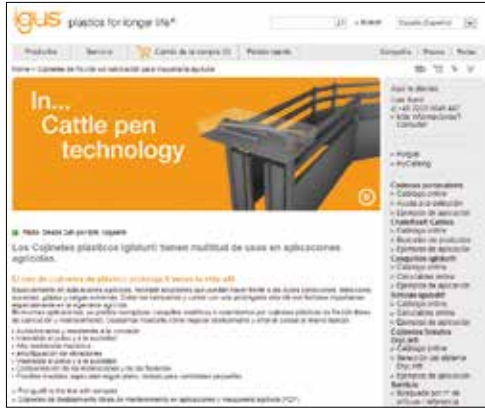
igus plastics for longer life®

Buscar | España (Español)

Productos | Servicio | Carrito de la compra (0) | Pedido rápido | Compañía | Prensa | Ferias

Home > Cojinetes de fricción sin lubricación para maquinaria agrícola

In... Cattle pen technology

Los Cojinetes plásticos iglidur® tienen multitud de usos en aplicaciones agrícolas.

El uso de cojinetes de plástico prolonga 5 veces la vida útil

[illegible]

Aquí le atiende
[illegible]
¿Más informaciones? Consultar

» Rodaje
» e-Catalog

Cojinetes poliméricos
» Catálogo online
» Ayuda a la selección
» Ejemplos de aplicación
Casquillos igubal
» Catálogo online
» Ejemplos de aplicación
Cadenas portacables
» Catálogo online
» Calculadoras online
» Ejemplos de aplicación
Cables chainflex
» Catálogo online
» Calculadoras online
» Ejemplos de aplicación
Guías lineales
» Catálogo online
» Ejemplos de aplicación
Servicio
» Búsqueda por nº de artículo / referencia